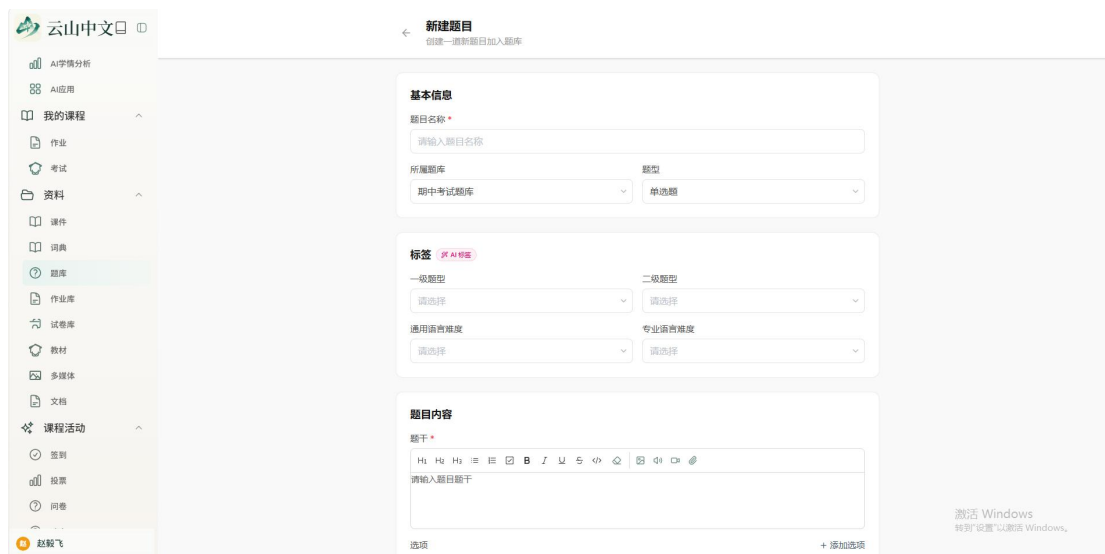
云山中文

AI学情分析
AI应用
我的课程
作业
考试
资料
课件
词典
题库
作业库
试卷库
教材
多媒体
文档
课程活动
签到
投票
问卷
赵毅飞

新建题目
创建一道新题目加入题库

基本信息
题目名称 *
请输入题目名称
所属题库
期中考试题库
题型
单选题

标签 AI 标签
一级题型
请选择
二级题型
请选择
通用语言难度
请选择
专业语言难度
请选择

题目内容
题干 *
H1 H2 H3 B I U S
请输入题目题干
选项
+ 添加选项

激活 Windows
转到"设置"以激活 Windows。